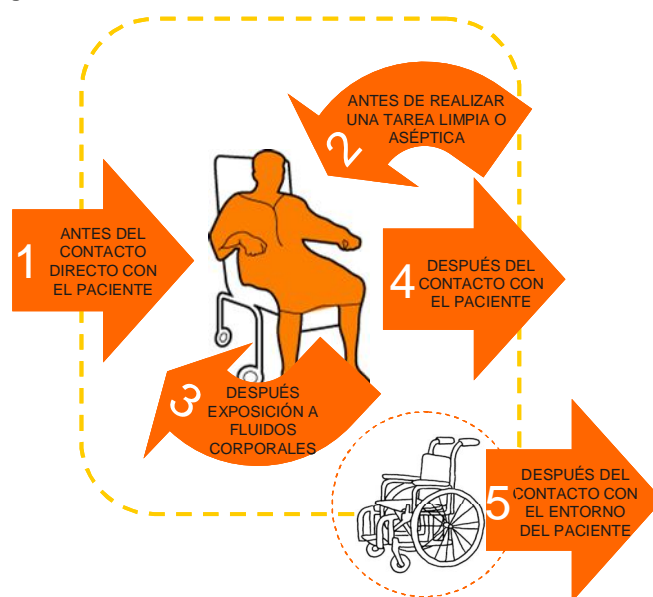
1 ANTES DEL CONTACTO DIRECTO CON EL PACIENTE

2 ANTES DE REALIZAR UNA TAREA LIMPIA O ASÉPTICA

3 DESPUÉS EXPOSICIÓN A FLUIDOS CORPORALES

4 DESPUÉS DEL CONTACTO CON EL PACIENTE

5 DESPUÉS DEL CONTACTO CON EL ENTORNO DEL PACIENTE